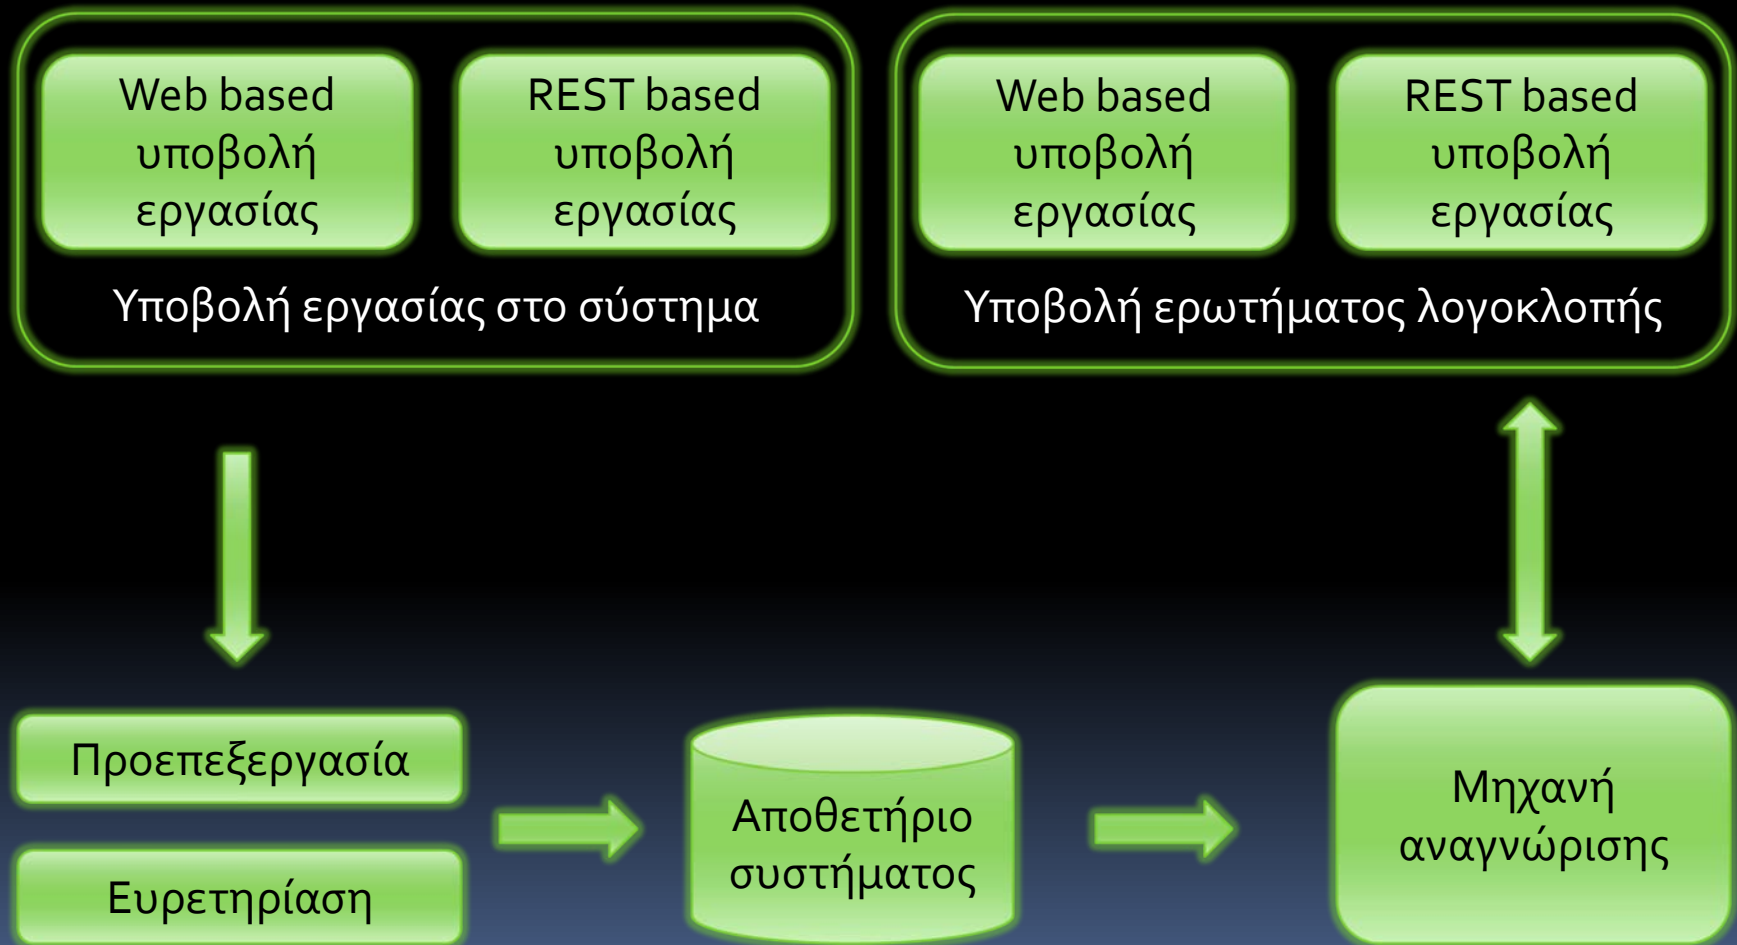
Web based υποβολή εργασίας

REST based υποβολή εργασίας

Υποβολή εργασίας στο σύστημα

Web based υποβολή εργασίας

REST based υποβολή εργασίας

Υποβολή ερωτήματος λογοκλοπής

Προεπεξεργασία

Ευρετηρίαση

Αποθετήριο συστήματος

Μηχανή αναγνώρισης